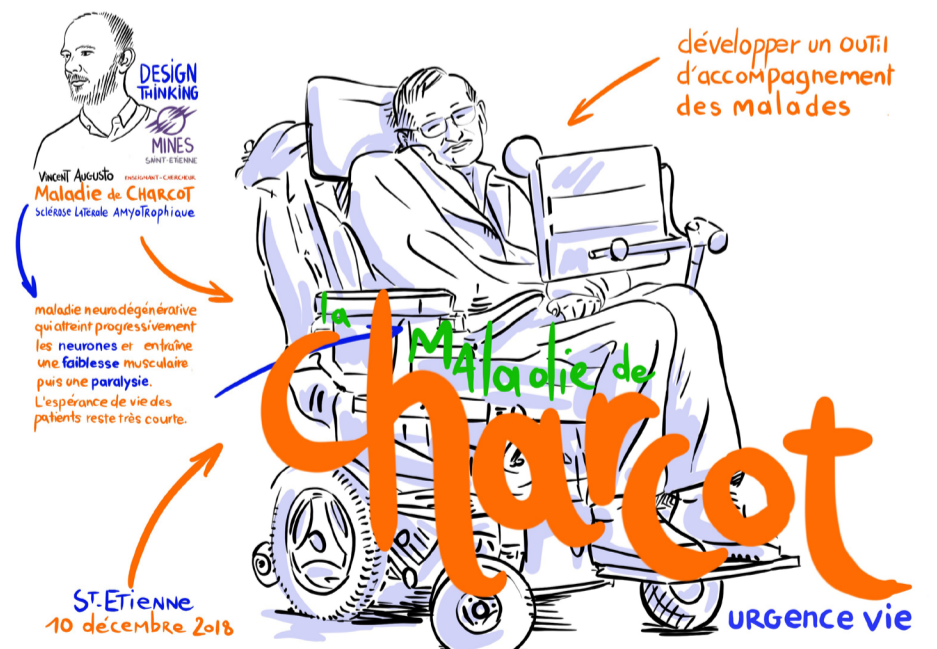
DESIGN THINKING

MINES SAINT-ETIENNE

Vincent Augusto ENSEIGNANT-CHERCHEUR

Maladie de CHARCOT

Sclérose Latérale Amyotrophique

maladie neurodégénérative qui atteint progressivement les neurones et entraîne une faiblesse musculaire puis une paralysie.

L'espérance de vie des patients reste très courte.

développer un outil d'accompagnement des malades

la Maladie de CHARCOT

URGENCE VIE

St-Etienne
10 décembre 2018